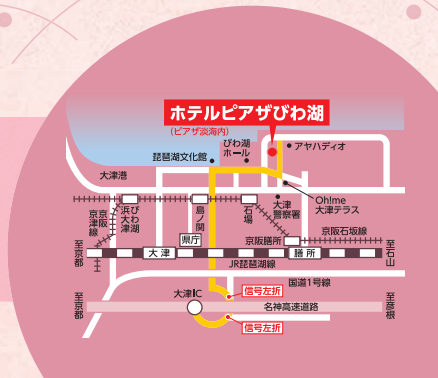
ホテルピアザびわ湖
(ピアザ淡海内)
びわ湖ホール
アヤハディオ
琵琶湖文化館
大津港
Ohlme 大津テラス
浜大津
びわ湖大津
島ノ関
石場
大津警察署
京阪石坂線
京阪京津線
県庁
京阪膳所
至京都
大津
膳所
至石山
JR琵琶湖線
国道1号線
大津IC
信号左折
名神高速道路
信号左折
至京都
至彦根